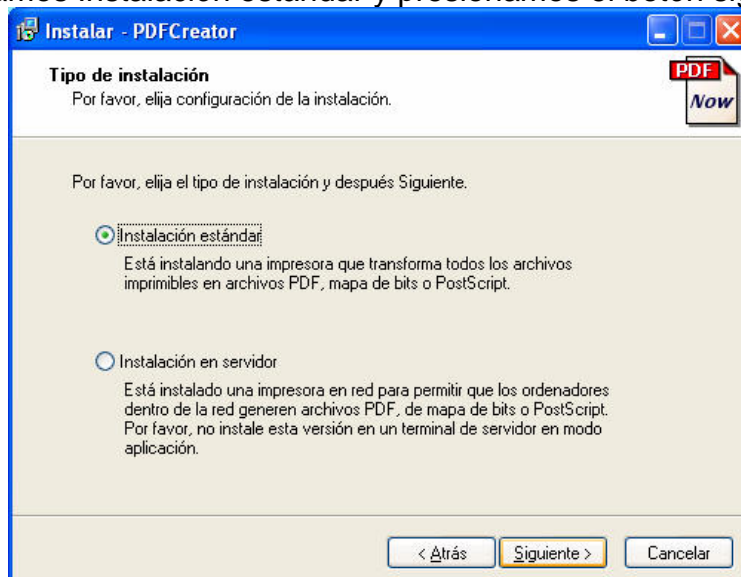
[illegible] instalación estándar y presionamos el botón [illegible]

Instalar - PDFCreator

Tipo de instalación
Por favor, elija configuración de la instalación.

PDF
Now

Por favor, elija el tipo de instalación y después Siguiente.

Instalación estándar
Está instalando una impresora que transforma todos los archivos imprimibles en archivos PDF, mapa de bits o PostScript.

Instalación en servidor
Está instalado una impresora en red para permitir que los ordenadores dentro de la red generen archivos PDF, de mapa de bits o PostScript. Por favor, no instale esta versión en un terminal de servidor en modo aplicación.

< Atrás
Siguiente >
Cancelar